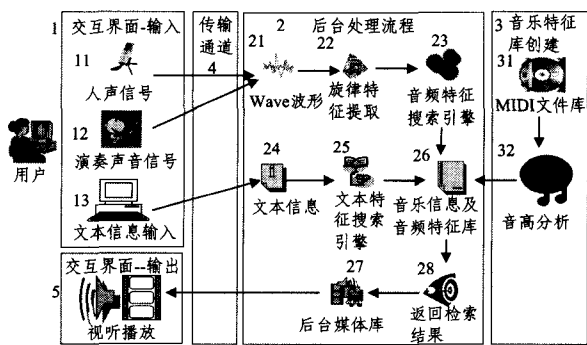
1 交互界面-输入
11
人声信号
12
演奏声音信号
13
文本信息输入
用户
传输通道
4
2 后台处理流程
21
Wave波形
22
旋律特征提取
23
音频特征搜索引擎
24
文本信息
25
文本特征搜索引擎
26
音乐信息及音频特征库
27
后台媒体库
28
返回检索结果
3 音乐特征库创建
31
MIDI文件库
32
音高分析
交互界面--输出
5
视听播放